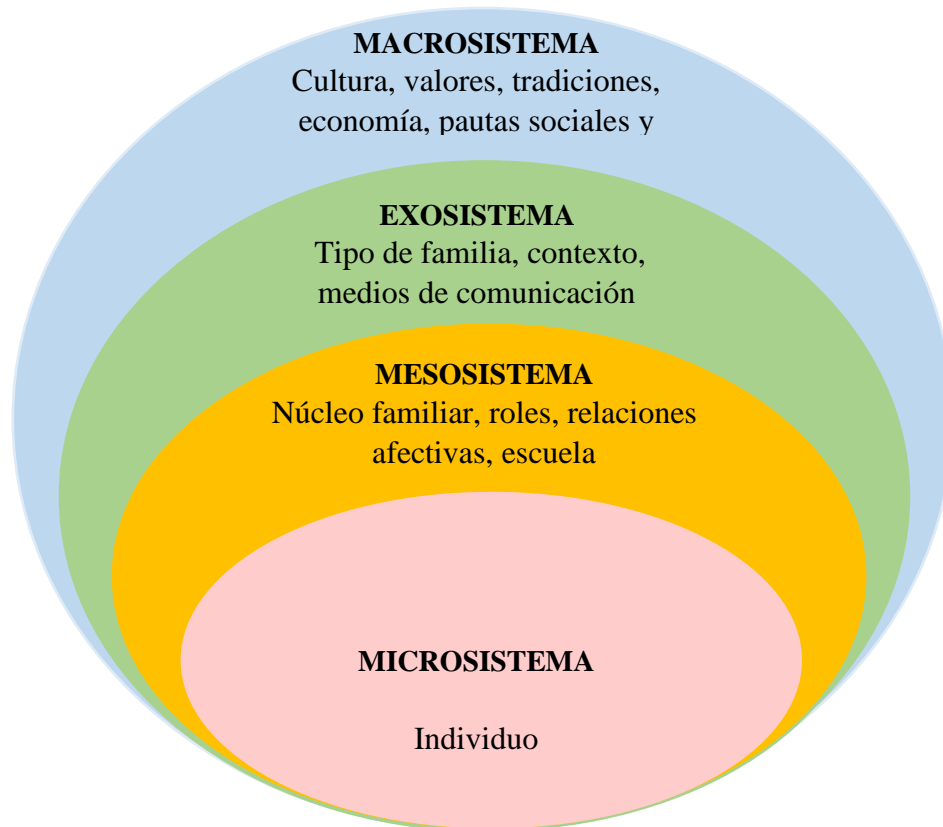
MACROSISTEMA
Cultura, valores, tradiciones, economía, pautas sociales y

EXOSISTEMA
Tipo de familia, contexto, medios de comunicación

MESOSISTEMA
Núcleo familiar, roles, relaciones afectivas, escuela

MICROSISTEMA

Individuo